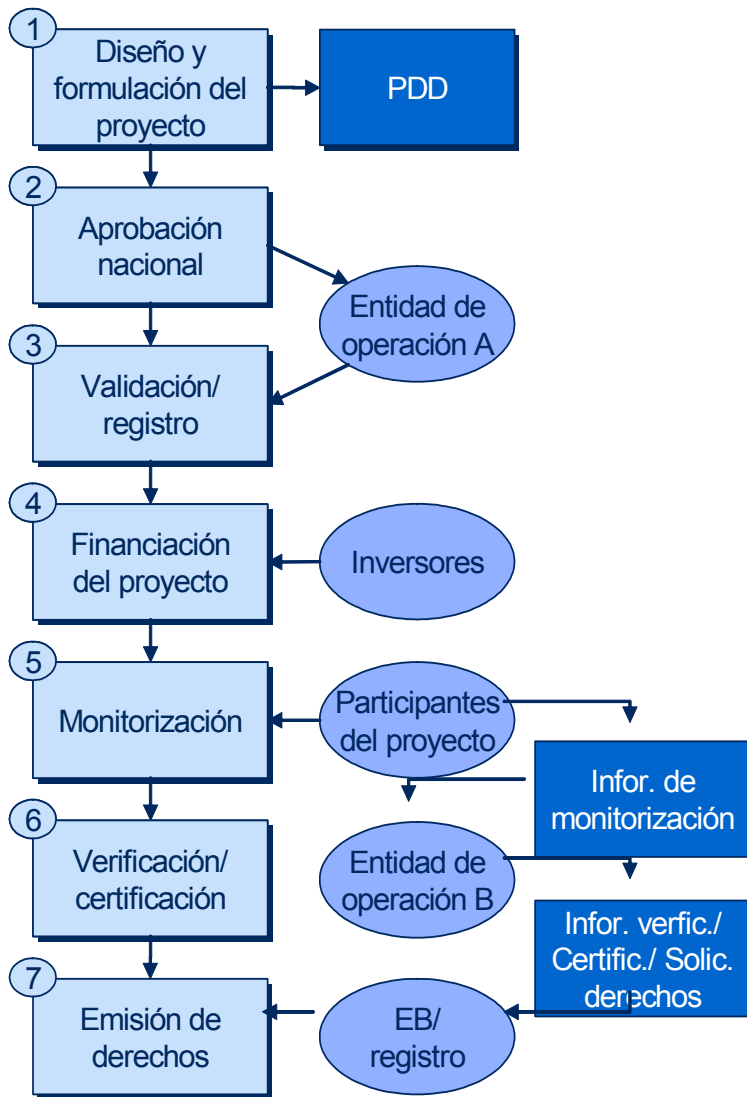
1
Diseño y formulación del proyecto

PDD

2
Aprobación nacional

Entidad de operación A

3
Validación/ registro

4
Financiación del proyecto

Inversores

5
Monitorización

Participantes del proyecto

Infor. de monitorización

6
Verificación/ certificación

Entidad de operación B

Infor. verfic./ Certific./ Solic. derechos

7
Emisión de derechos

EB/ registro